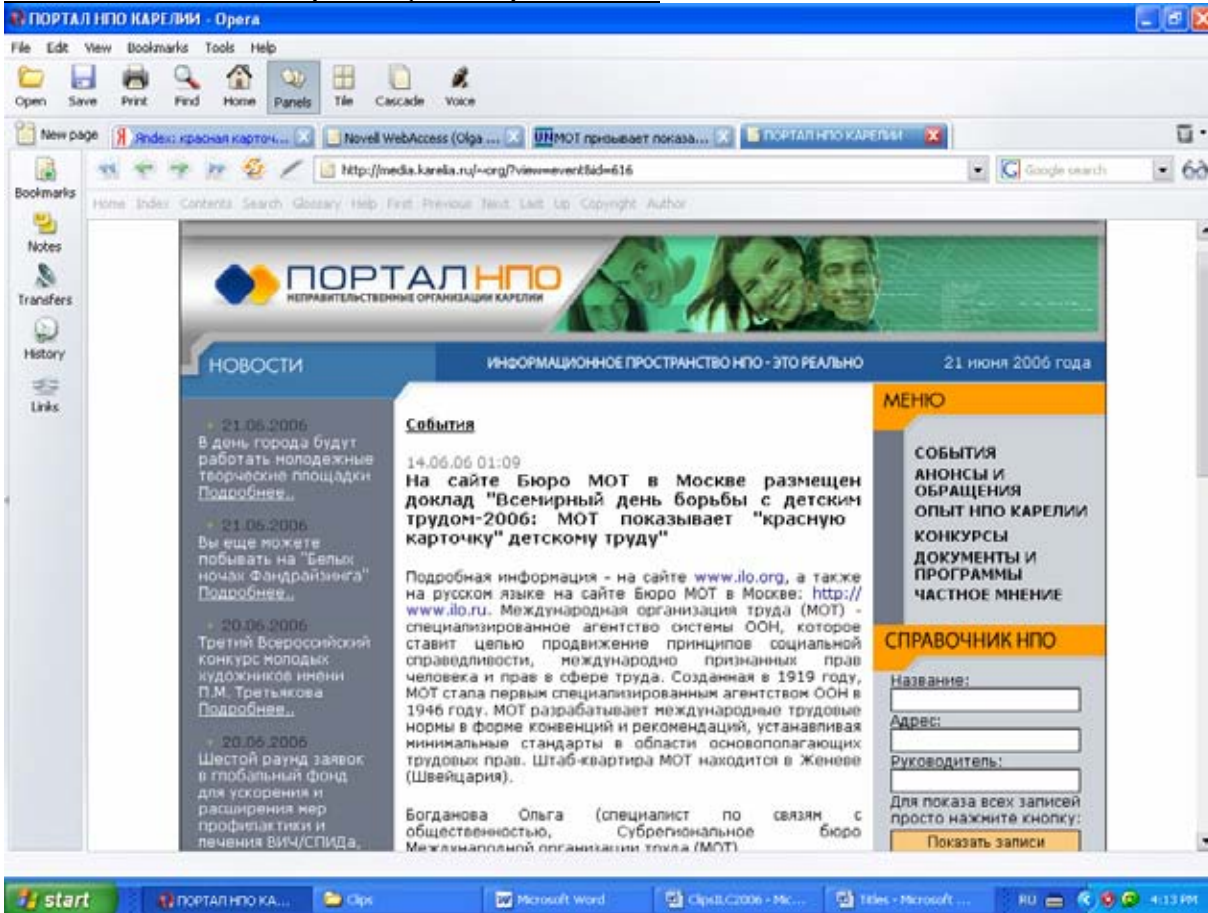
ПОРТАЛ НПО КАРЕЛИИ - Opera

File Edit View Bookmarks Tools Help

Open Save Print Find Home Panels Tile Cascade Voice

New page | Яndex: красная карточ... | Novell WebAccess (Olga ... | МОТ призывает показа... | ПОРТАЛ НПО КАРЕЛИИ

http://media.karelia.ru/~org/?view=event&id=616

Google search

Bookmarks
Notes
Transfers
History
Links

Home Index Contents Search Glossary Help First Previous Next Last Up Copyright Author

ПОРТАЛ НПО
НЕПРАВИТЕЛЬСТВЕННЫЕ ОРГАНИЗАЦИИ КАРЕЛИИ

НОВОСТИ

ИНФОРМАЦИОННОЕ ПРОСТРАНСТВО НПО - ЭТО РЕАЛЬНО

21 июня 2006 года

21.06.2006
В день города будут работать молодежные творческие площадки
Подробнее...

21.06.2006
Вы еще можете побывать на "Белых ночах Фандрайзинга"
Подробнее...

20.06.2006
Третий Всероссийский конкурс молодых художников имени П.М. Третьякова
Подробнее...

20.06.2006
Шестой раунд заявок в глобальный фонд для ускорения и расширения мер профилактики и лечения ВИЧ/СПИДа,

События

14.06.06 01:09
На сайте Бюро МОТ в Москве размещен доклад "Всемирный день борьбы с детским трудом-2006: МОТ показывает "красную карточку" детскому труду"

Подробная информация - на сайте www.ilo.org, а также на русском языке на сайте Бюро МОТ в Москве: http://www.ilo.ru. Международная организация труда (МОТ) - специализированное агентство системы ООН, которое ставит целью продвижение принципов социальной справедливости, международно признанных прав человека и прав в сфере труда. Созданная в 1919 году, МОТ стала первым специализированным агентством ООН в 1946 году. МОТ разрабатывает международные трудовые нормы в форме конвенций и рекомендаций, устанавливая минимальные стандарты в области основополагающих трудовых прав. Штаб-квартира МОТ находится в Женеве (Швейцария).

Богданова Ольга (специалист по связям с общественностью, Субрегиональное бюро Международной организации труда (МОТ)

МЕНЮ

СОБЫТИЯ
АНОНСЫ И ОБРАЩЕНИЯ
ОПЫТ НПО КАРЕЛИИ
КОНКУРСЫ
ДОКУМЕНТЫ И ПРОГРАММЫ
ЧАСТНОЕ МНЕНИЕ

СПРАВОЧНИК НПО

Название:
Адрес:
Руководитель:
Для показа всех записей просто нажмите кнопку:
Показать записи

start | ПОРТАЛ НПО КА... | Clips | Microsoft Word | ClipsILC2006 - Mic... | Titles - Microsoft ... | RU | 4:13 PM